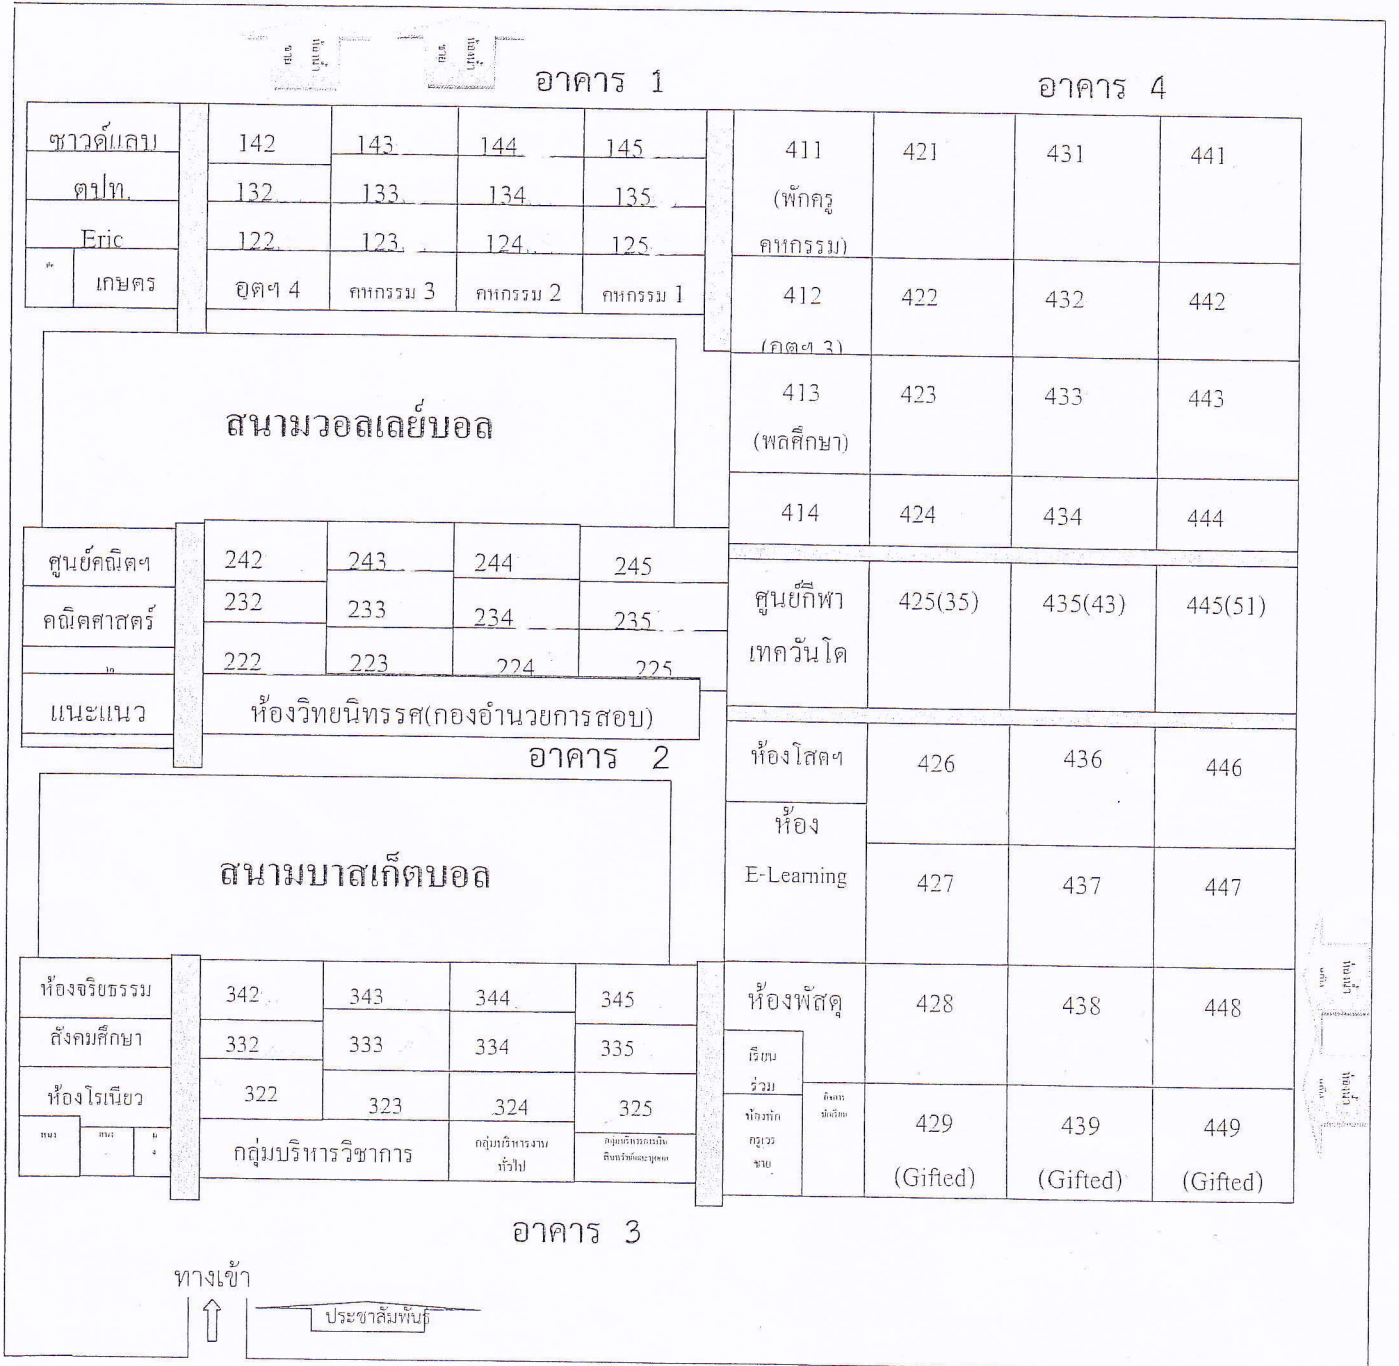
อาคาร 1

อาคาร 4

ซาวด์แลบ
ตปท.
Eric
เกษตร

142 143 144 145
132 133 134 135
122 123 124 125
อุตฯ 4 คหกรรม 3 คหกรรม 2 คหกรรม 1

411 (พักครู คหกรรม) 421 431 441
412 (อุตฯ 3) 422 432 442
413 (พลศึกษา) 423 433 443
414 424 434 444

สนามวอลเลย์บอล

ศูนย์คณิตฯ
คณิตศาสตร์
แนะแนว

242 243 244 245
232 233 234 235
222 223 224 225

ห้องวิทยนิทรรศ(กองอำนวยการสอบ)

อาคาร 2

ศูนย์กีฬา เทควันโด 425(35) 435(43) 445(51)

ห้องโสตฯ 426 436 446
ห้อง E-Learning 427 437 447

สนามบาสเก็ตบอล

ห้องจริยธรรม
สังคมศึกษา
ห้องโรเนียว

342 343 344 345
332 333 334 335
322 323 324 325

กลุ่มบริหารวิชาการ
กลุ่มบริหารงานทั่วไป

ห้องพัสดุ 428 438 448
เรียนร่วม
ห้องพักครูเวรชาย
429 (Gifted) 439 (Gifted) 449 (Gifted)

อาคาร 3

ทางเข้า

ประชาสัมพันธ์